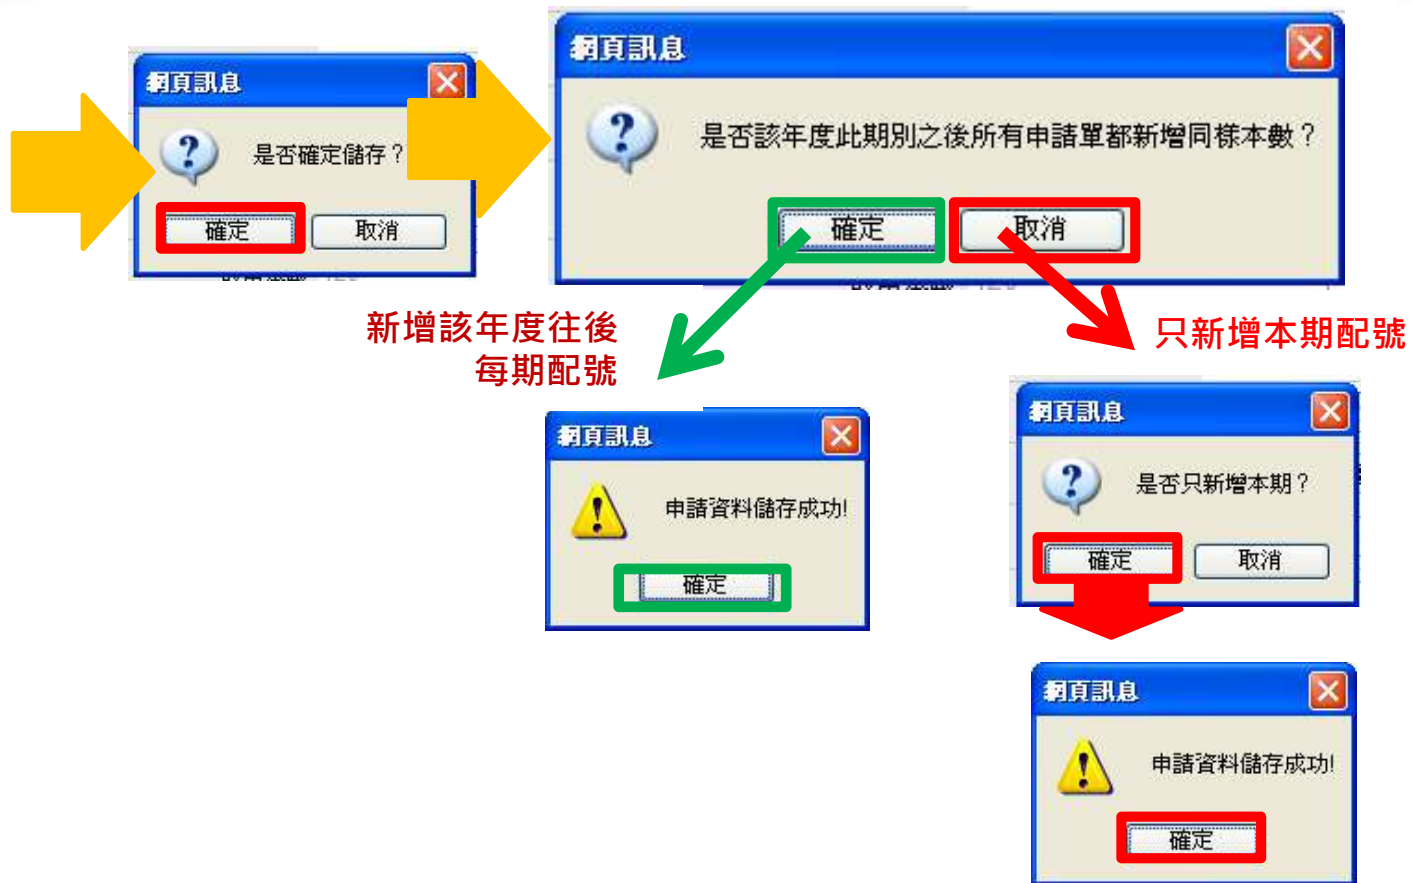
網頁訊息

是否確定儲存？

確定 取消

網頁訊息

是否該年度此期別之後所有申請單都新增同樣本數？

確定 取消

新增該年度往後每期配號

只新增本期配號

網頁訊息

申請資料儲存成功!

確定

網頁訊息

是否只新增本期？

確定 取消

網頁訊息

申請資料儲存成功!

確定